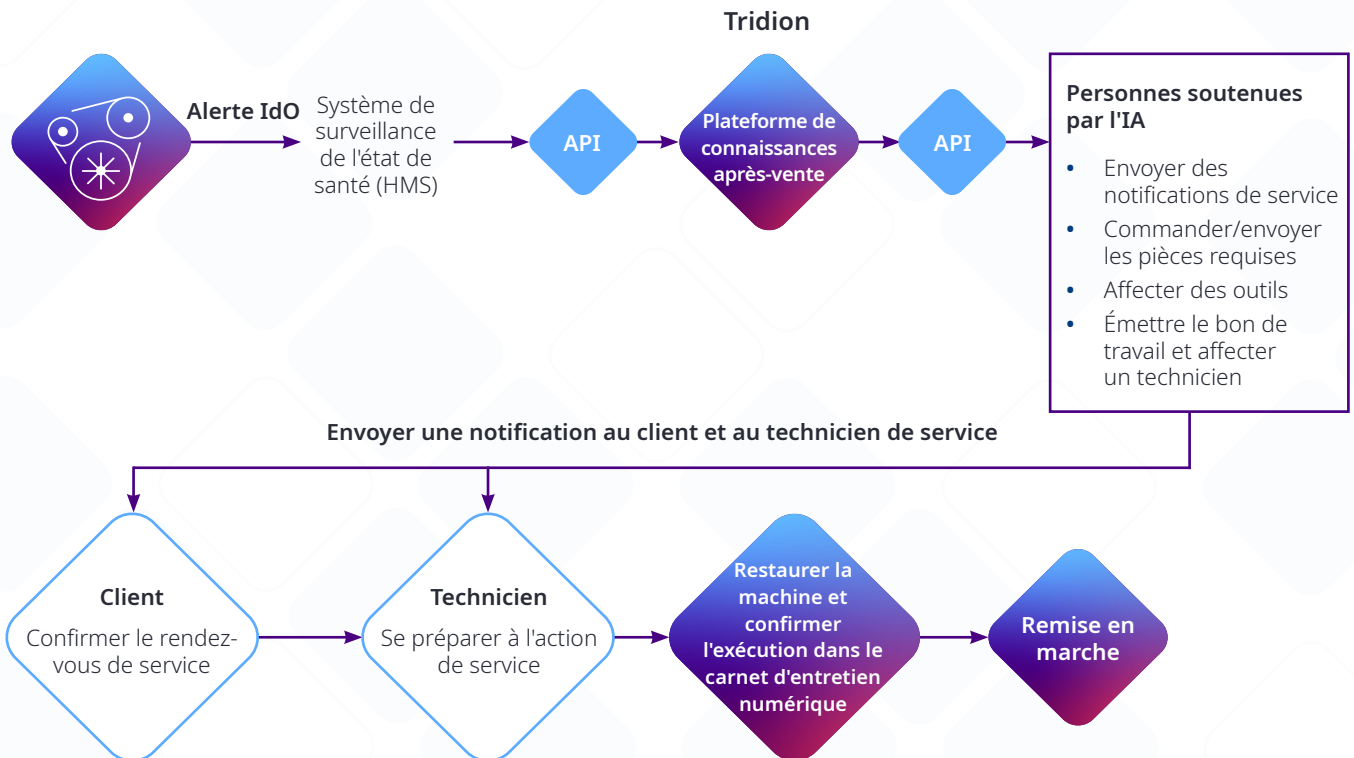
Tridion

Alerte IdO

Système de surveillance de l'état de santé (HMS)

API

Plateforme de connaissances après-vente

API

Personnes soutenues par l'IA

- Envoyer des notifications de service
- Commander/envoyer les pièces requises
- Affecter des outils
- Émettre le bon de travail et affecter un technicien

Envoyer une notification au client et au technicien de service

Client
Confirmer le rendez-vous de service

Technicien
Se préparer à l'action de service

Restaurer la machine et confirmer l'exécution dans le carnet d'entretien numérique

Remise en marche